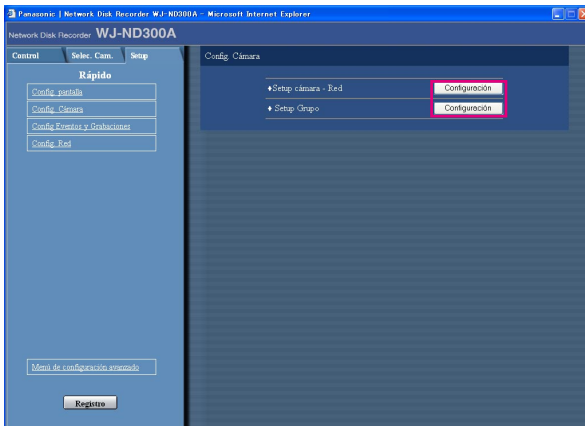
Panasonic | Network Disk Recorder WJ-ND300A - Microsoft Internet Explorer

Network Disk Recorder WJ-ND300A

Control

Selec. Cam.

Setup

Rápido

Config. pantalla

Config. Cámara

Config. Eventos y Grabaciones

Config. Red

Menú de configuración avanzado

Registro

Config. Cámara

♦Setup cámara - Red

Configuración

♦ Setup Grupo

Configuración